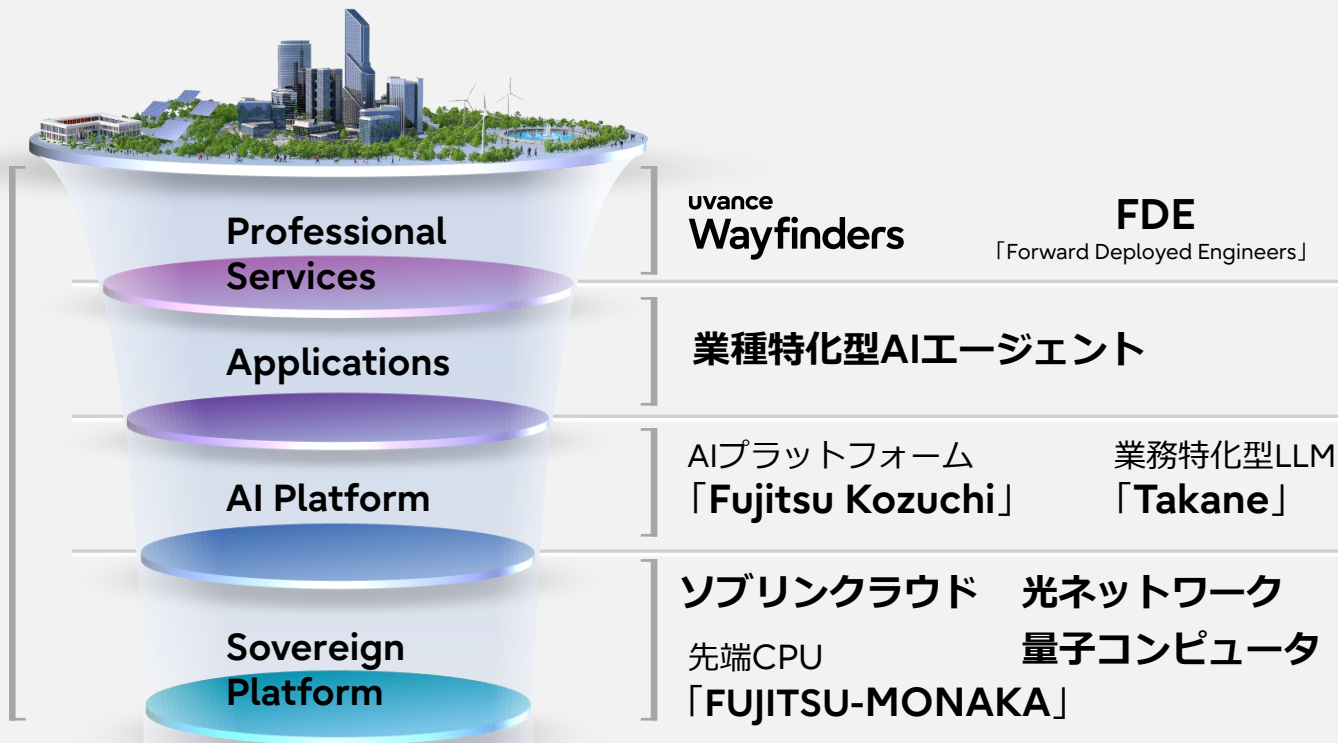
Professional Services

uvance
Wayfinders

FDE
「Forward Deployed Engineers」

Applications

業種特化型AIエージェント

AI Platform

AIプラットフォーム
「Fujitsu Kozuchi」

業務特化型LLM
「Takane」

Sovereign Platform

ソブリンクラウド

光ネットワーク

量子コンピュータ

先端CPU
「FUJITSU-MONAKA」